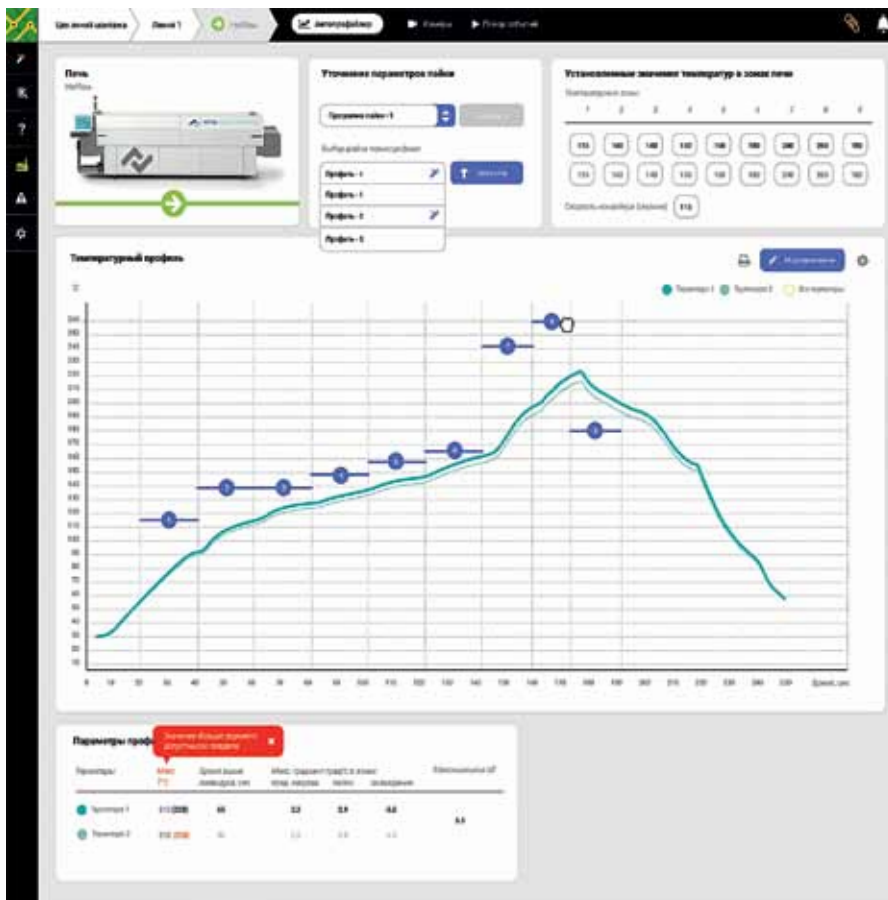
Цех печатной платы · Линия 1 · Профиль · Автопрофайлер · Камеры · Поток событий

Печь

Уточнение параметров пайки

Программа пайки-1

Выбор для не темп профиля

Профиль-1

Профиль-1

Профиль-2

Профиль-3

Установленные значения температур в зонах печи

Температурные зоны

1 2 3 4 5 6 7 8 9

Скорость конвейера (м/мин)

Температурный профиль

Термопара 1 · Термопара 2 · Все термопары

Время, сек

Параметры профиля

Значение больше верхнего допустимого предела

| Параметры | Макс. T°C | Время выше ликвидуса, сек | Макс. градиент (град/с) в зонах: пред. нагрева | пайки | охлаждения | Максимальная ΔT |
|---|---|---|---|---|---|---|
| Термопара 1 | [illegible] | 65 | 2,5 | 2,4 | -0,6 | 4,4 |
| Термопара 2 | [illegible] | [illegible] | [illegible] | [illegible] | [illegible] | |